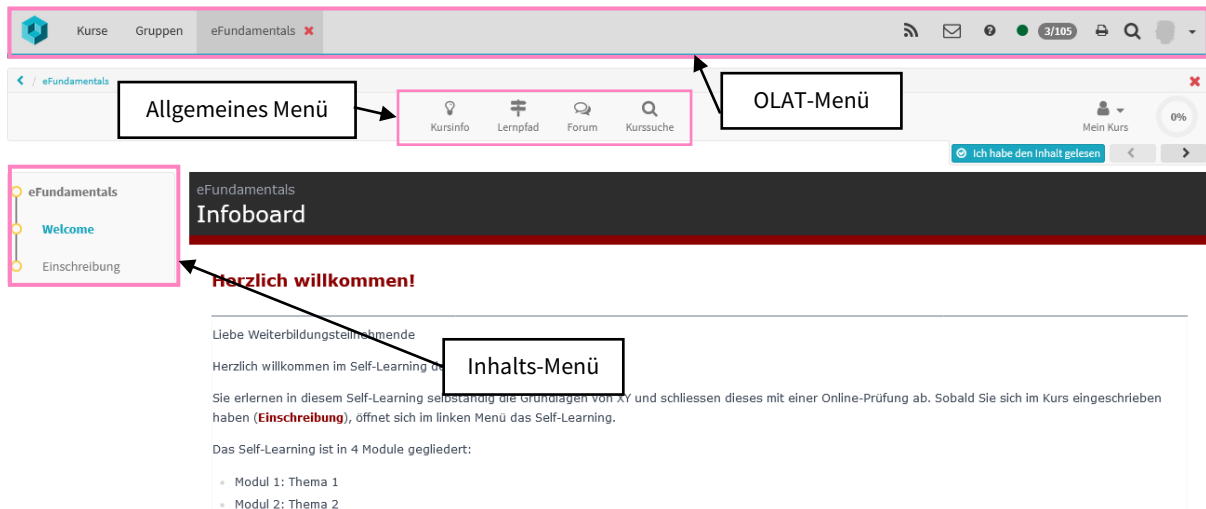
Kurse Gruppen eFundamentals ✖

3/105

OLAT-Menü

eFundamentals

Allgemeines Menü

Kursinfo Lernpfad Forum Kurssuche

Mein Kurs

0%

Ich habe den Inhalt gelesen

eFundamentals

Welcome

Einschreibung

eFundamentals

Infoboard

Herzlich willkommen!

Liebe Weiterbildungsteilnehmende

Herzlich willkommen im Self-Learning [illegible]

Inhalts-Menü

Sie erlernen in diesem Self-Learning selbständig die Grundlagen von XY und schliessen dieses mit einer Online-Prüfung ab. Sobald Sie sich im Kurs eingeschrieben haben (**Einschreibung**), öffnet sich im linken Menü das Self-Learning.

Das Self-Learning ist in 4 Module gegliedert:

- Modul 1: Thema 1
- Modul 2: Thema 2